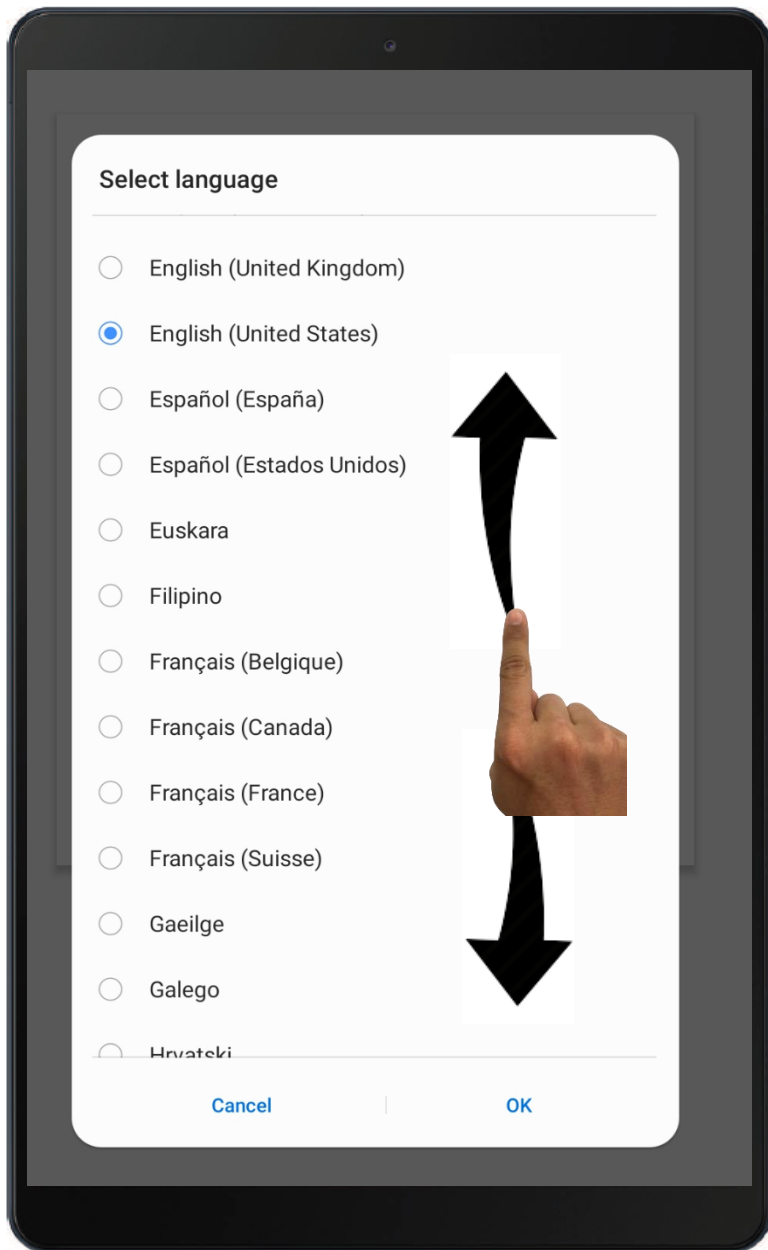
Select language

English (United Kingdom)

English (United States)

Español (España)

Español (Estados Unidos)

Euskara

Filipino

Français (Belgique)

Français (Canada)

Français (France)

Français (Suisse)

Gaeilge

Galego

Hrvatski

Cancel

OK